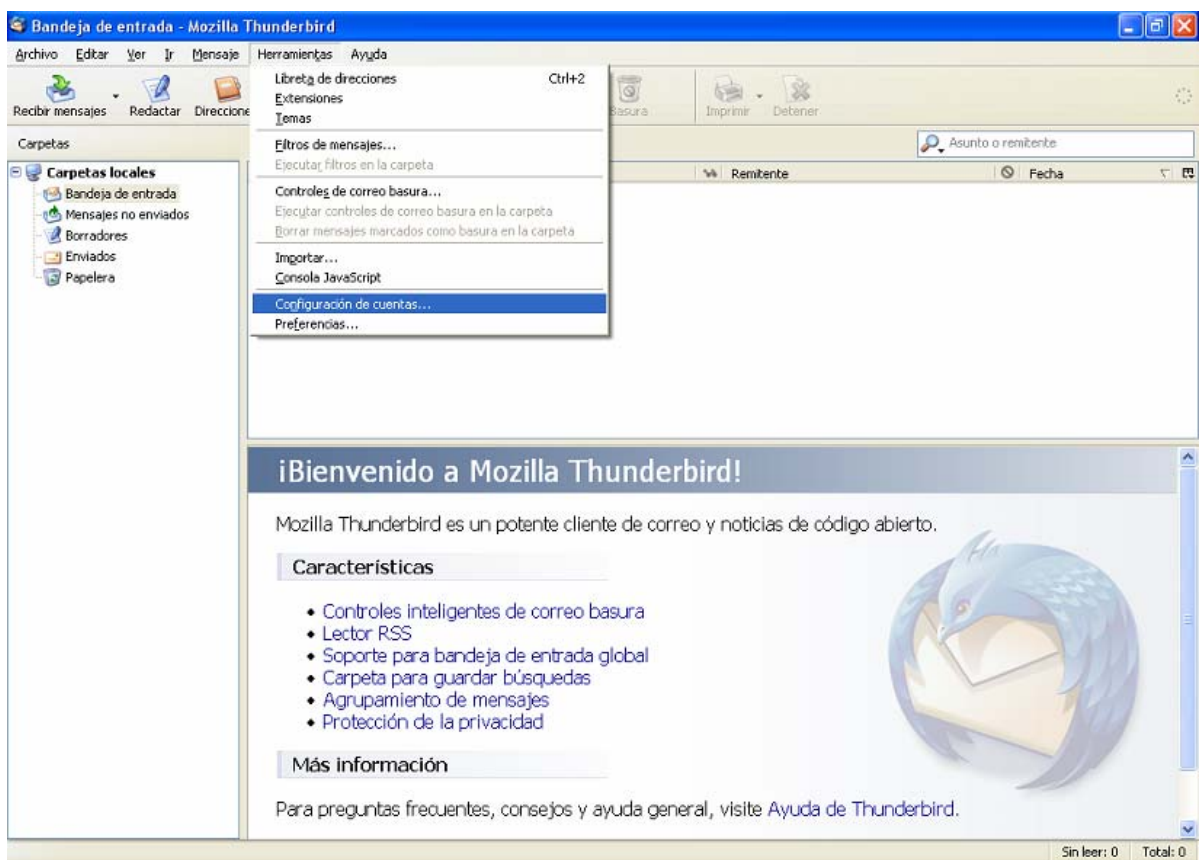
Bandeja de entrada - Mozilla Thunderbird

Archivo Editar Ver Ir Mensaje Herramientas Ayuda

Recibir mensajes Redactar Direccione

Basura Imprimir Detener

Carpetas

Asunto o remitente

Carpetas locales
Bandeja de entrada
Mensajes no enviados
Borradores
Enviados
Papelera

Libreta de direcciones Ctrl+2
Extensiones
Temas
Filtros de mensajes...
Ejecutar filtros en la carpeta
Controles de correo basura...
Ejecutar controles de correo basura en la carpeta
Borrar mensajes marcados como basura en la carpeta
Importar...
Consola JavaScript
Configuración de cuentas...
Preferencias...

Remitente Fecha

¡Bienvenido a Mozilla Thunderbird!

Mozilla Thunderbird es un potente cliente de correo y noticias de código abierto.

Características

• Controles inteligentes de correo basura
• Lector RSS
• Soporte para bandeja de entrada global
• Carpeta para guardar búsquedas
• Agrupamiento de mensajes
• Protección de la privacidad

Más información

Para preguntas frecuentes, consejos y ayuda general, visite Ayuda de Thunderbird.

Sin leer: 0 Total: 0